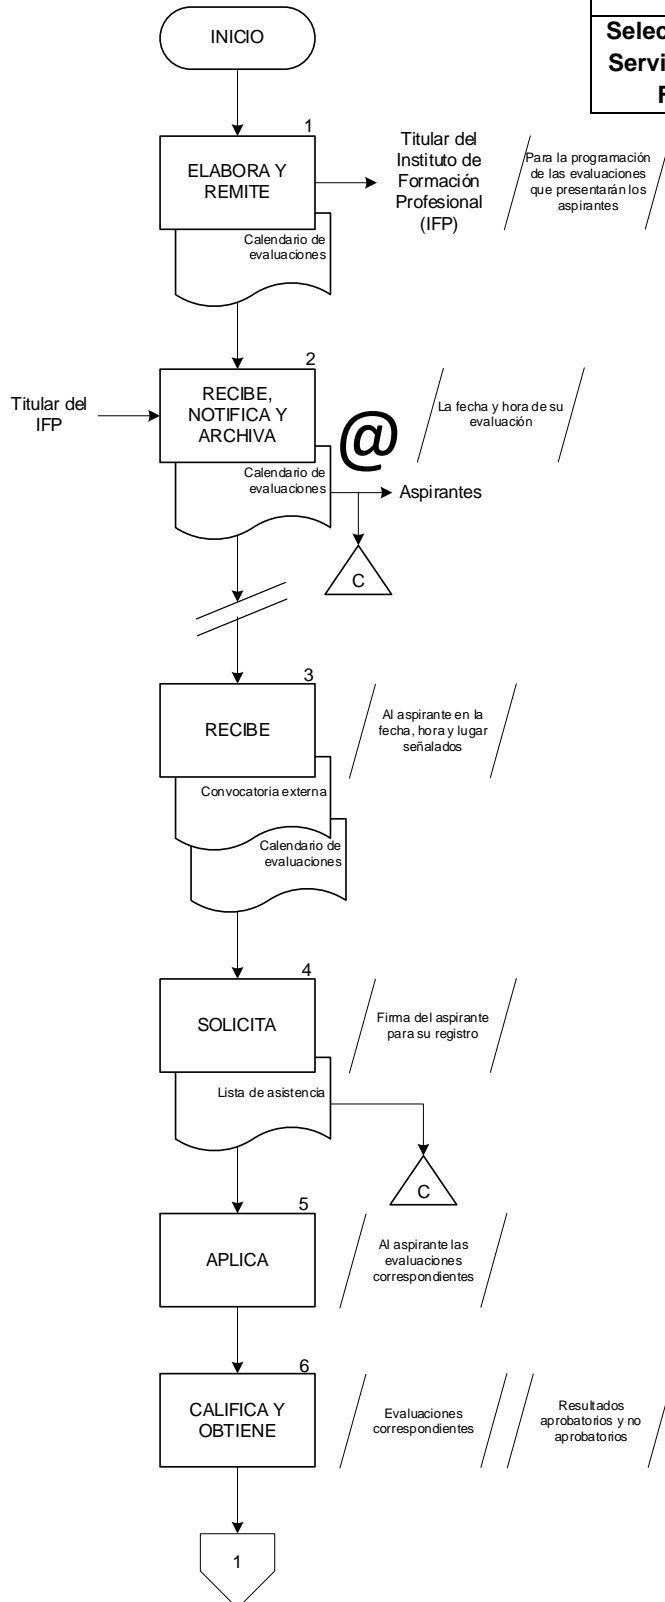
Selec
Servi
F

INICIO

1
ELABORA Y REMITE
Calendario de evaluaciones

Titular del Instituto de Formación Profesional (IFP)

Para la programación de las evaluaciones que presentarán los aspirantes

2
Titular del IFP
RECIBE, NOTIFICA Y ARCHIVA
Calendario de evaluaciones
@
La fecha y hora de su evaluación
Aspirantes
C

3
RECIBE
Convocatoria externa
Calendario de evaluaciones
Al aspirante en la fecha, hora y lugar señalados

4
SOLICITA
Lista de asistencia
Firma del aspirante para su registro
C

5
APLICA
Al aspirante las evaluaciones correspondientes

6
CALIFICA Y OBTIENE
Evaluaciones correspondientes
Resultados aprobatorios y no aprobatorios

1